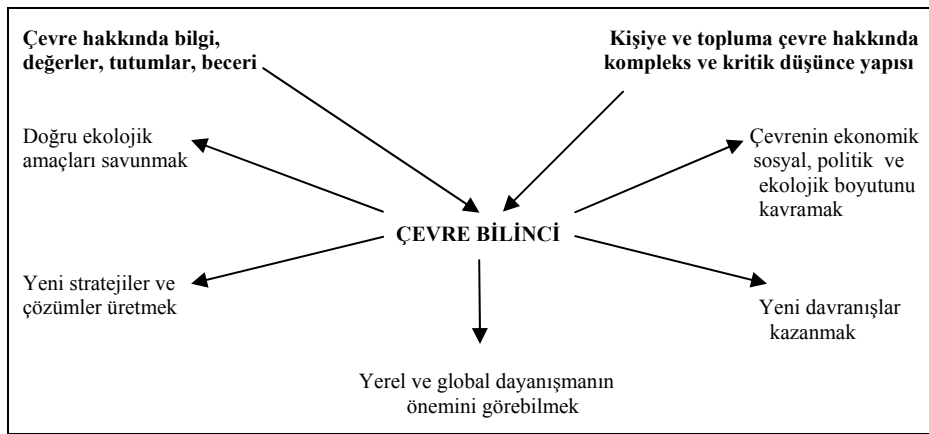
Çevre hakkında bilgi, değerler, tutumlar, beceri

Kişiye ve topluma çevre hakkında kompleks ve kritik düşünce yapısı

Doğru ekolojik amaçları savunmak

Çevrenin ekonomik sosyal, politik ve ekolojik boyutunu kavramak

ÇEVRE BİLİNCİ

Yeni stratejiler ve çözümler üretmek

Yeni davranışlar kazanmak

Yerel ve global dayanışmanın önemini görebilmek